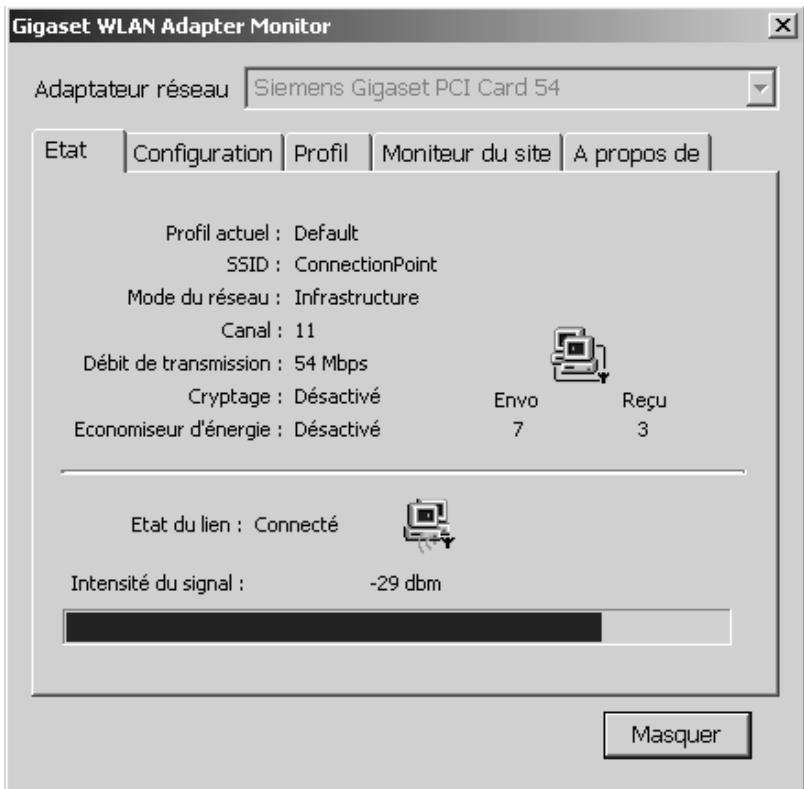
Gigaset WLAN Adapter Monitor

Adaptateur réseau Siemens Gigaset PCI Card 54

Etat | Configuration | Profil | Moniteur du site | A propos de

Profil actuel : Default
SSID : ConnectionPoint
Mode du réseau : Infrastructure
Canal : 11
Débit de transmission : 54 Mbps
Cryptage : Désactivé
Economiseur d'énergie : Désactivé

Envo 7
Reçu 3

Etat du lien : Connecté

Intensité du signal : -29 dbm

Masquer